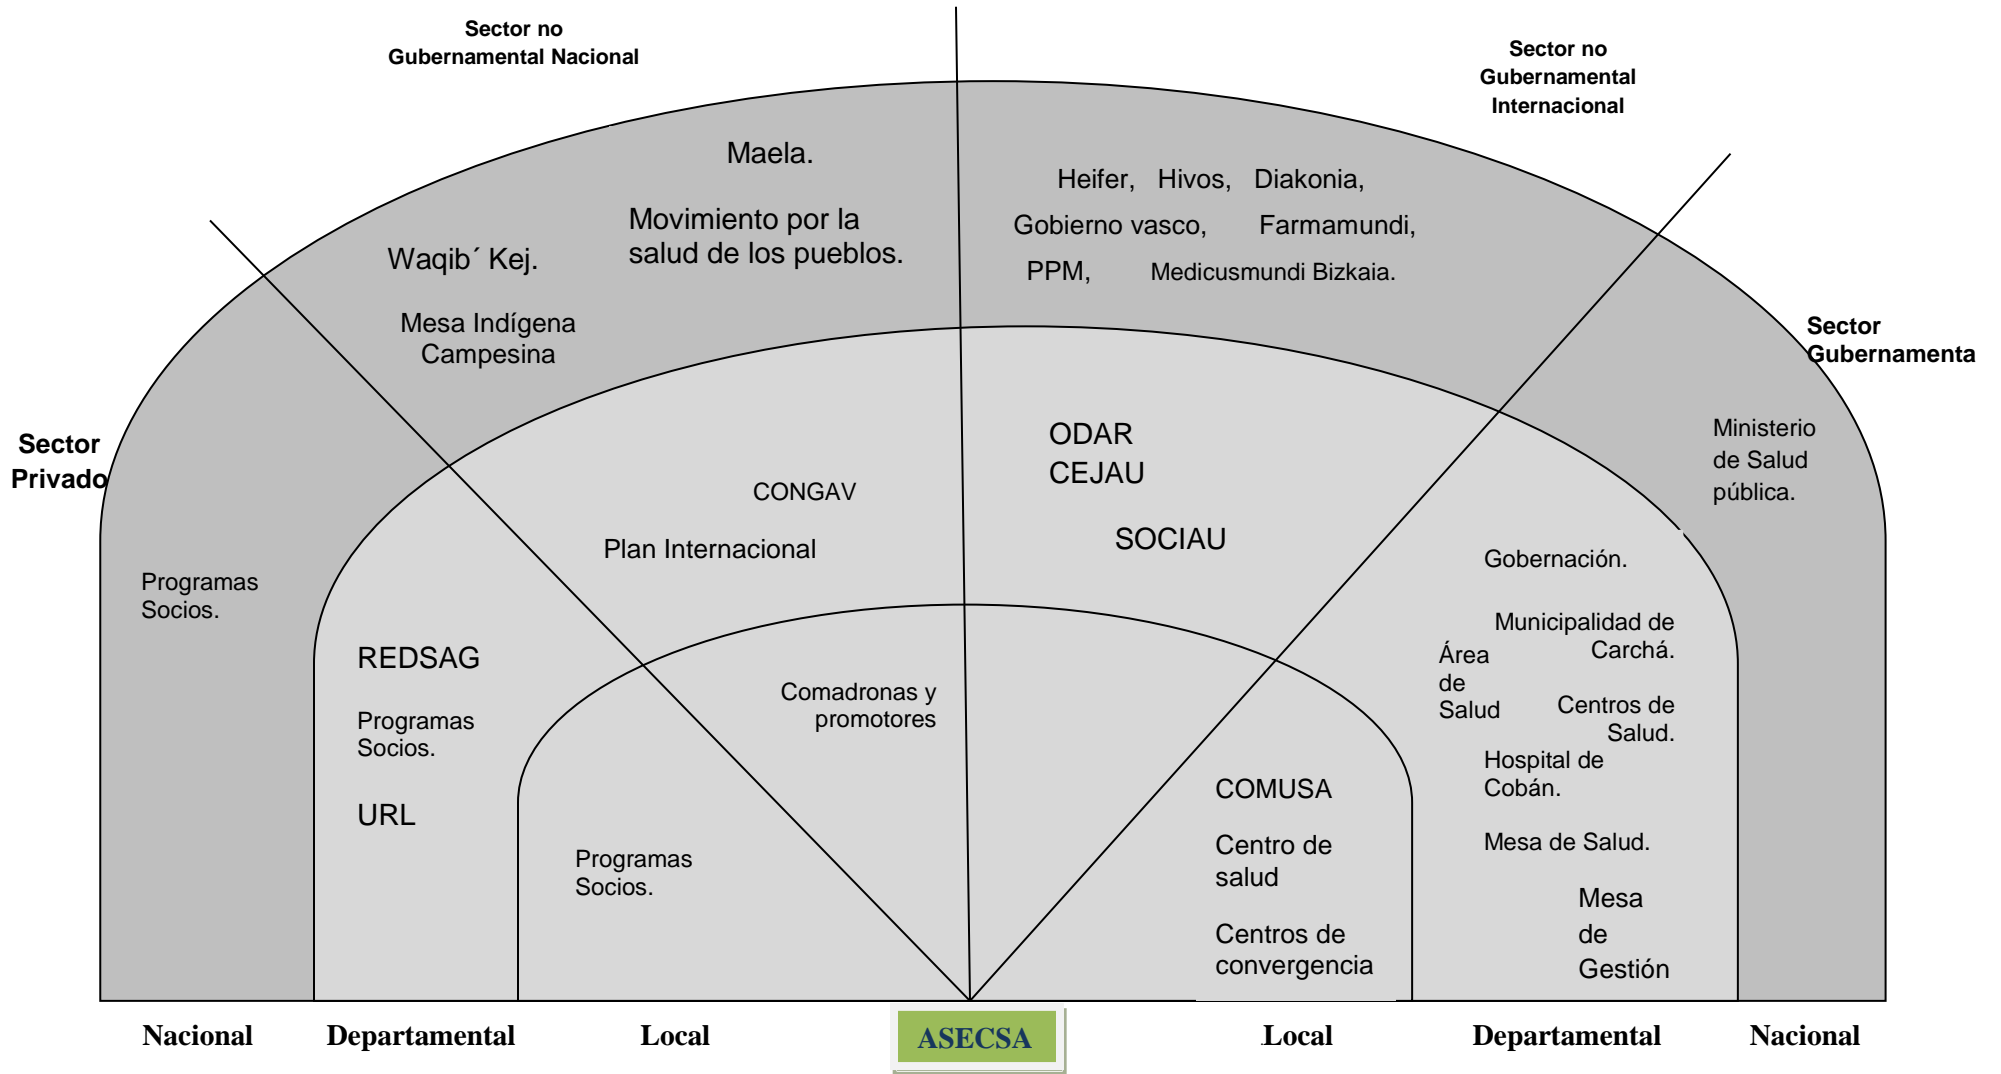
Sector no Gubernamental Nacional

Sector no Gubernamental Internacional

Maela.

Movimiento por la salud de los pueblos.

Waqib´ Kej.

Mesa Indígena Campesina

Heifer, Hivos, Diakonia,

Gobierno vasco, Farmamundi,

PPM, Medicusmundi Bizkaia.

Sector Gubernamenta

Sector Privado

ODAR
CEJAU

SOCIAU

CONGAV

Plan Internacional

Ministerio de Salud pública.

Gobernación.

Programas Socios.

Municipalidad de Carchá.

REDSAG

Área de Salud

Centros de Salud.

Comadronas y promotores

Programas Socios.

Hospital de Cobán.

URL

COMUSA

Mesa de Salud.

Centro de salud

Programas Socios.

Mesa de Gestión

Centros de convergencia

Nacional Departamental Local ASECSA Local Departamental Nacional